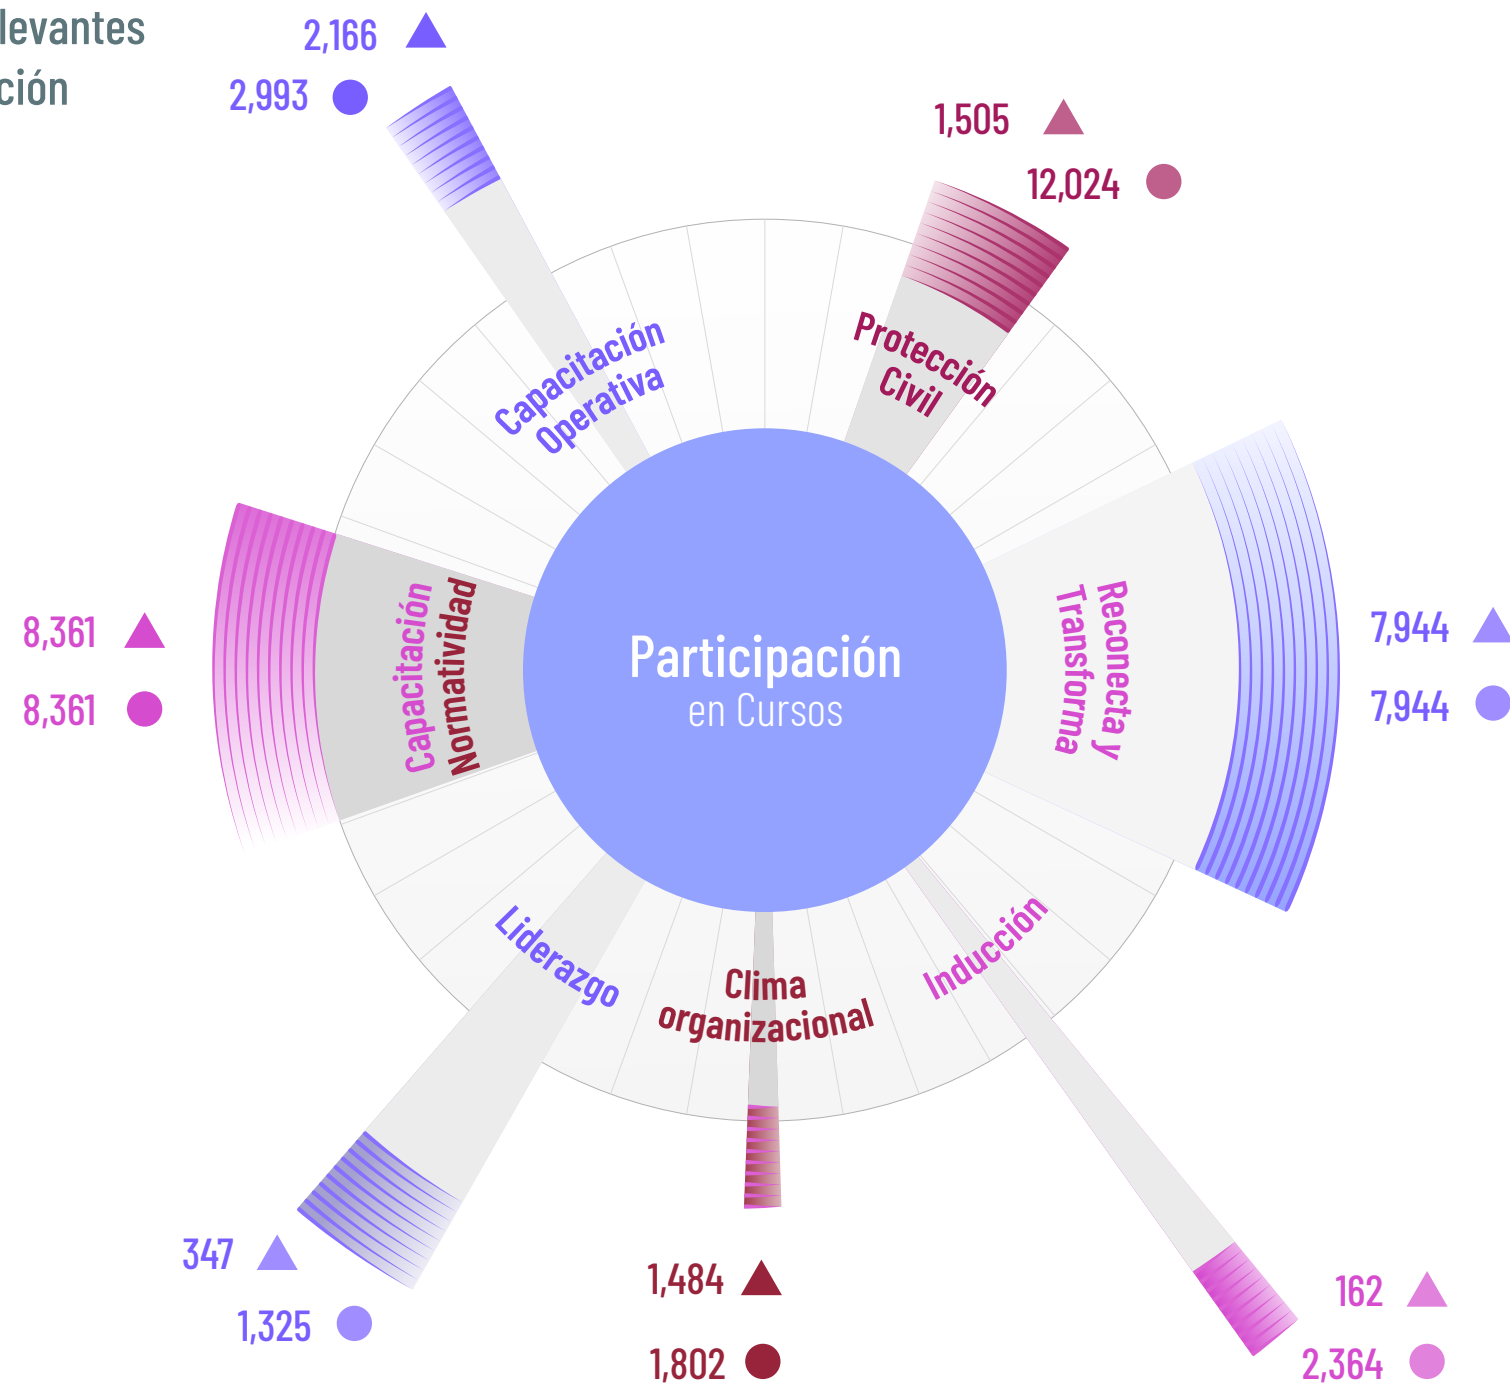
levantes
ción

2,166
2,993

1,505
12,024

Capacitación Operativa

Protección Civil

8,361
8,361

Capacitación Normatividad

Participación
en Cursos

Reconecta y Transforma

7,944
7,944

Liderazgo

Clima organizacional

Inducción

347
1,325

1,484
1,802

162
2,364